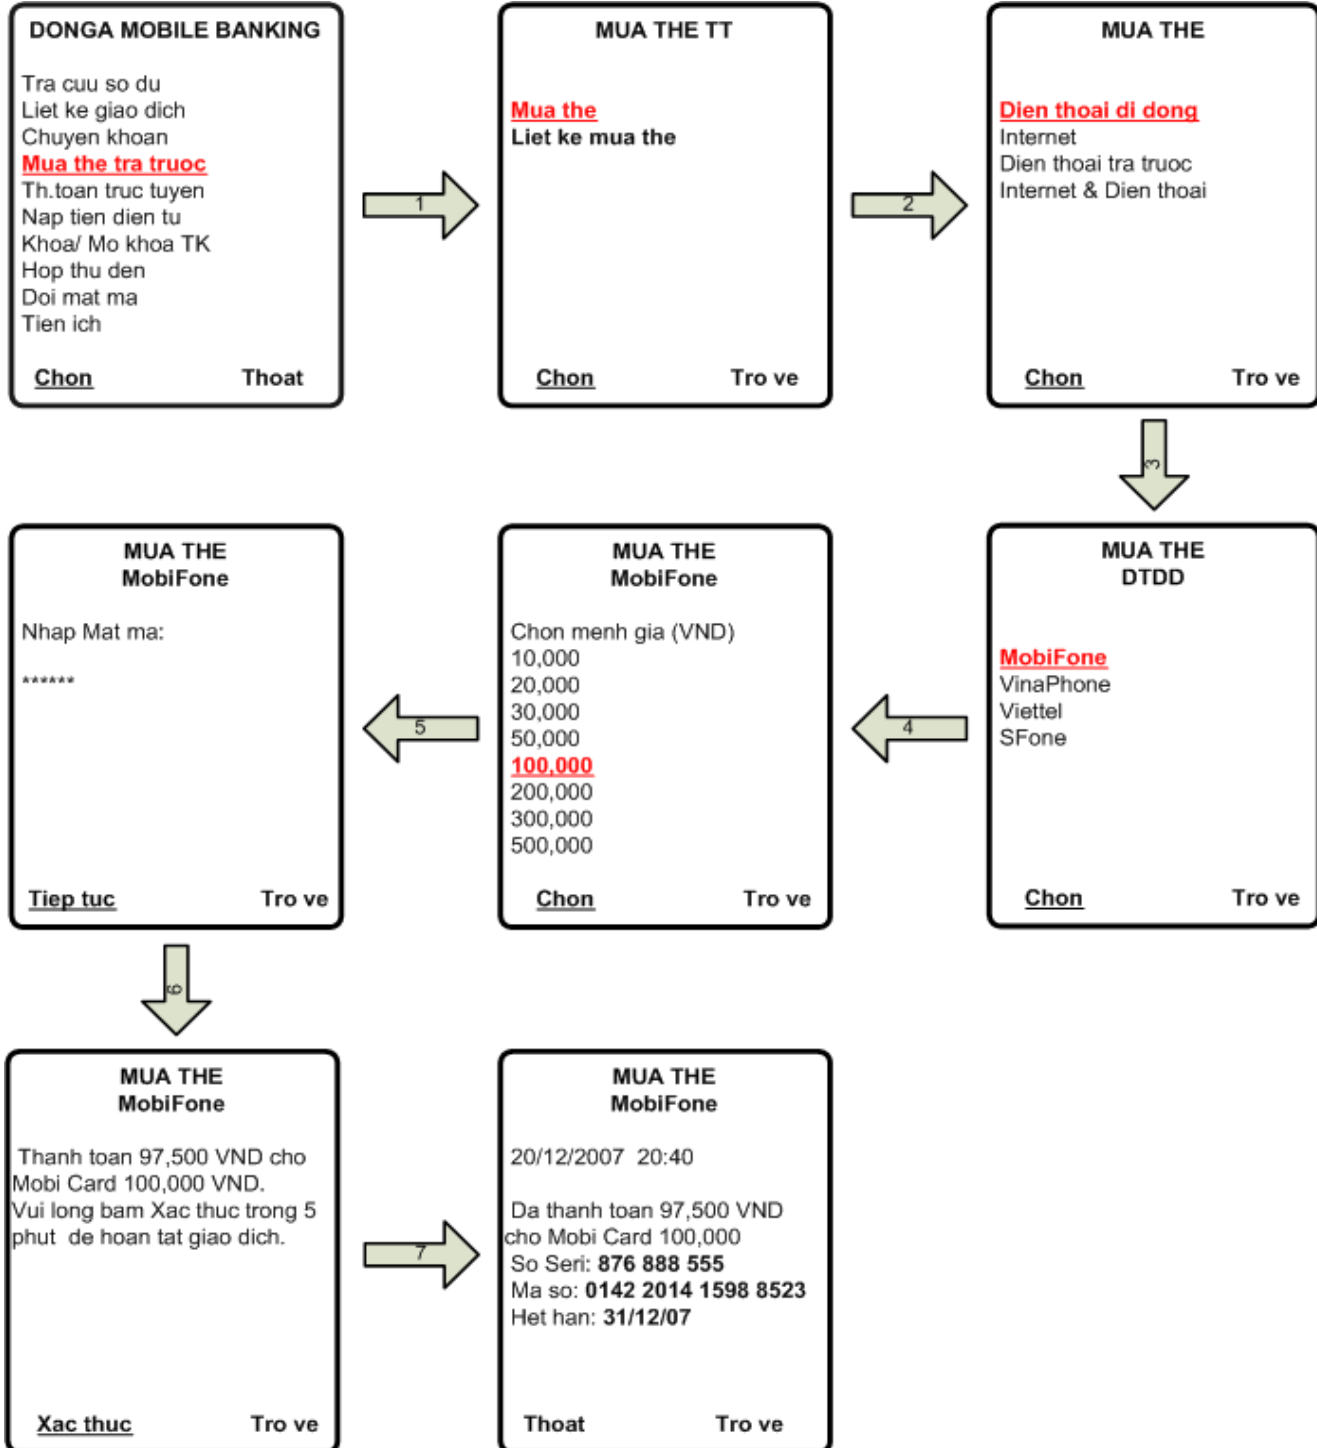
DONGA MOBILE BANKING

Tra cuu so du
Liet ke giao dich
Chuyen khoan
Mua the tra truoc
Th.toan truc tuyen
Nap tien dien tu
Khoa/ Mo khoa TK
Hop thu den
Doi mat ma
Tien ich

Chon Thoat

1

MUA THE TT

Mua the
Liet ke mua the

Chon Tro ve

2

MUA THE

Dien thoai di dong
Internet
Dien thoai tra truoc
Internet & Dien thoai

Chon Tro ve

3

MUA THE
DTDD

MobiFone
VinaPhone
Viettel
SFone

Chon Tro ve

4

MUA THE
MobiFone

Chon menh gia (VND)
10,000
20,000
30,000
50,000
100,000
200,000
300,000
500,000

Chon Tro ve

5

MUA THE
MobiFone

Nhap Mat ma:

******

Tiep tuc Tro ve

6

MUA THE
MobiFone

Thanh toan 97,500 VND cho Mobi Card 100,000 VND.
Vui long bam Xac thuc trong 5 phut de hoan tat giao dich.

Xac thuc Tro ve

7

MUA THE
MobiFone

20/12/2007 20:40

Da thanh toan 97,500 VND cho Mobi Card 100,000
So Seri: 876 888 555
Ma so: 0142 2014 1598 8523
Het han: 31/12/07

Thoat Tro ve